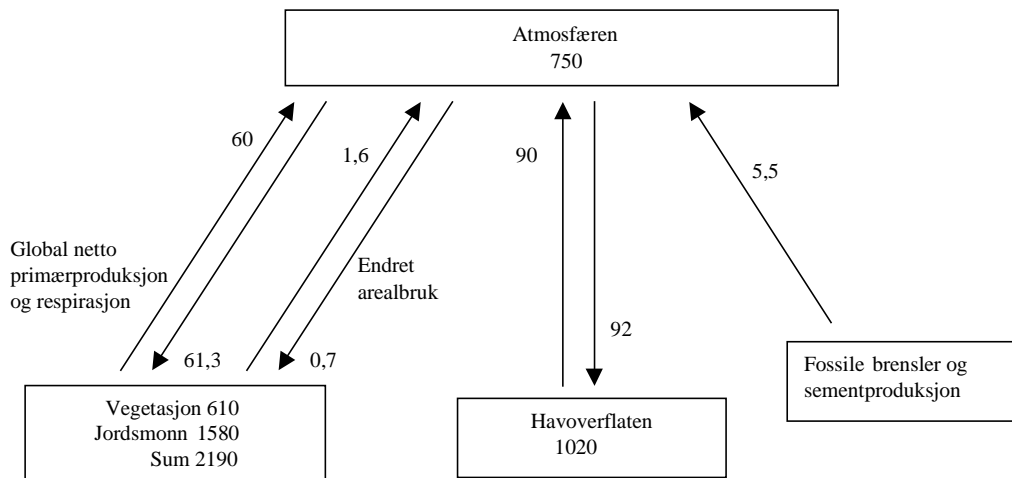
Atmosfæren
750

60

1,6

90

5,5

Global netto primærproduksjon og respirasjon

Endret arealbruk

92

61,3

0,7

Vegetasjon 610
Jordsmonn 1580
Sum 2190

Havoverflaten
1020

Fossile brensler og sementproduksjon